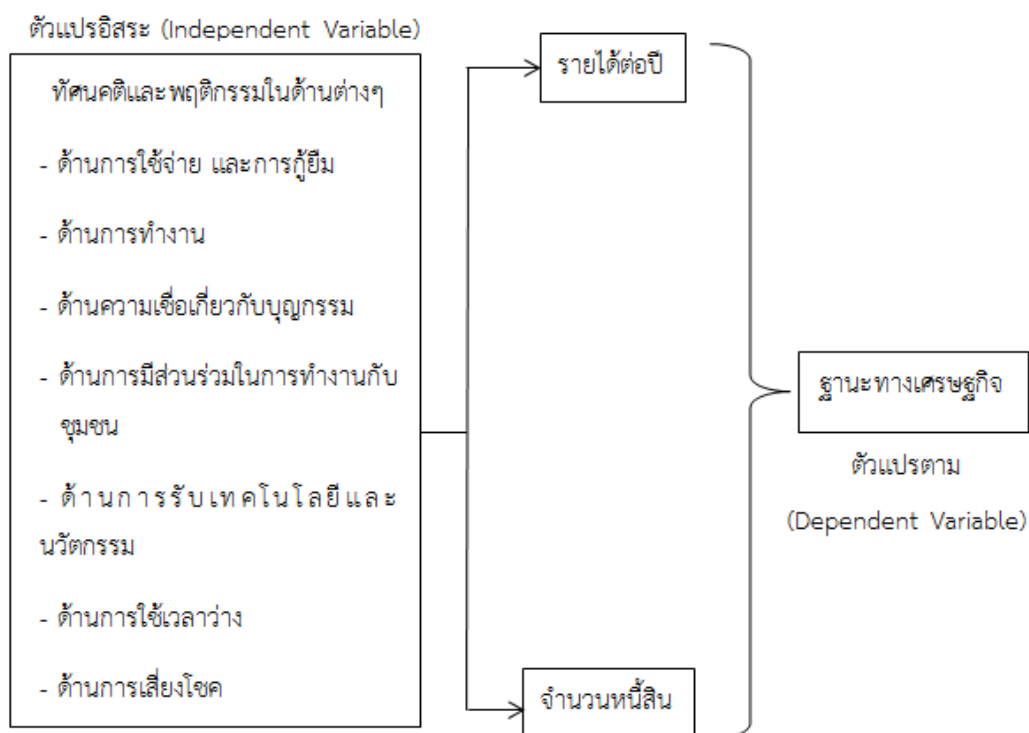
ตัวแปรอิสระ (Independent Variable)

ทัศนคติและพฤติกรรมในด้านต่างๆ

- ด้านการใช้จ่าย และการกู้ยืม

- ด้านการทำงาน

- ด้านความเชื่อเกี่ยวกับบุญกรรม

- ด้านการมีส่วนร่วมในการทำงานกับชุมชน

- ด้านการรับเทคโนโลยีและนวัตกรรม

- ด้านการใช้เวลาว่าง

- ด้านการเสี่ยงโชค

รายได้ต่อปี

จำนวนหนี้สิน

ฐานะทางเศรษฐกิจ

ตัวแปรตาม

(Dependent Variable)